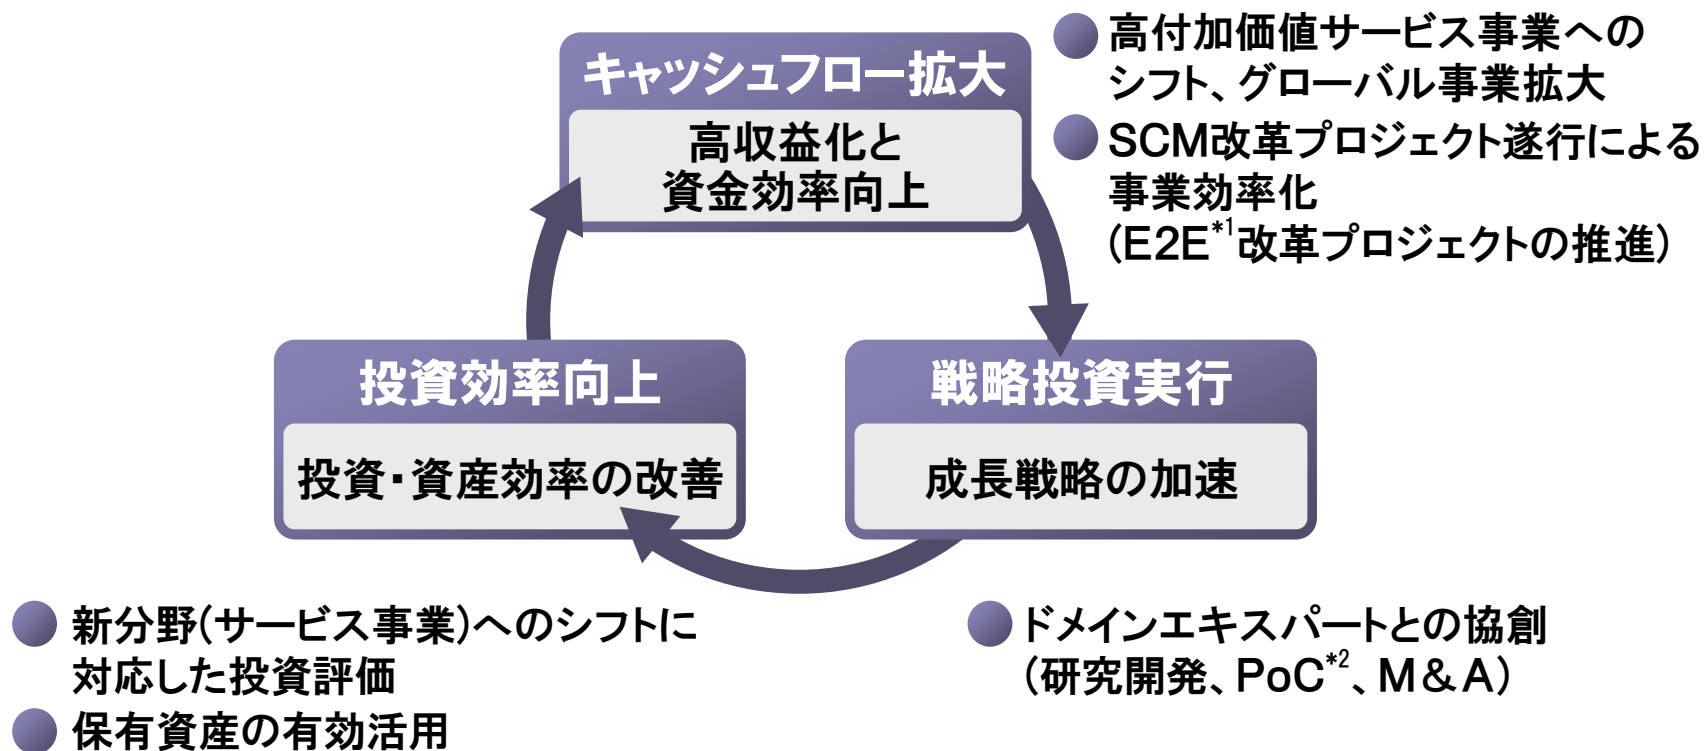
キャッシュフロー拡大

高収益化と
資金効率向上

高付加価値サービス事業へのシフト、グローバル事業拡大

SCM改革プロジェクト遂行による事業効率化
(E2E$^{*1}$改革プロジェクトの推進)

投資効率向上

投資・資産効率の改善

戦略投資実行

成長戦略の加速

新分野(サービス事業)へのシフトに対応した投資評価

保有資産の有効活用

ドメインエキスパートとの協創
(研究開発、PoC$^{*2}$、M&A)